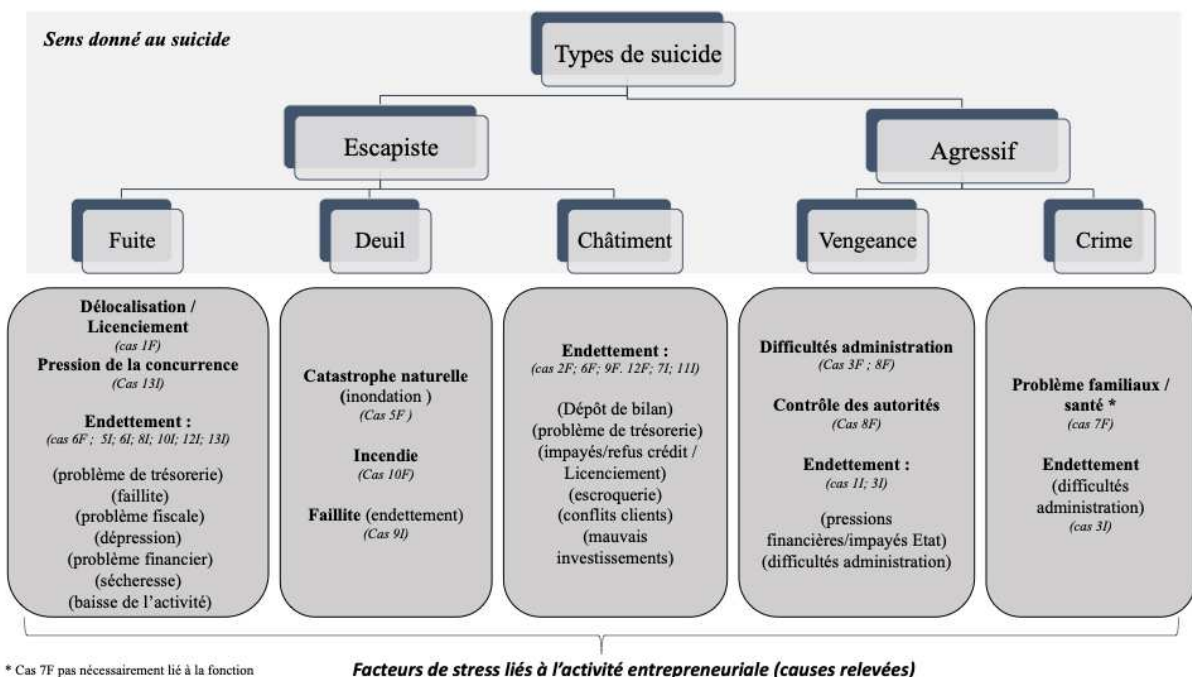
*Sens donné au suicide*

Types de suicide

Escapiste

Agressif

Fuite

Deuil

Châtiment

Vengeance

Crime

**Délocalisation / Licenciement**
*(cas 1F)*
**Pression de la concurrence**
*(Cas 13I)*

**Endettement :**
*(cas 6F ; 5I; 6I; 8I; 10I; 12I; 13I)*

(problème de trésorerie)
(faillite)
(problème fiscale)
(dépression)
(problème financier)
(sécheresse)
(baisse de l'activité)

**Catastrophe naturelle** (inondation )
*(Cas 5F )*

**Incendie**
*(Cas 10F)*

**Faillite** (endettement)
*(Cas 9I)*

**Endettement :**
*(cas 2F; 6F; 9F. 12F; 7I; 11I)*

(Dépôt de bilan)
(problème de trésorerie)
(impayés/refus crédit / Licenciement)
(escroquerie)
(conflits clients)
(mauvais investissements)

**Difficultés administration**
*(Cas 3F ; 8F)*

**Contrôle des autorités**
*(Cas 8F)*

**Endettement :**
*(cas 1I; 3I)*

(pressions financières/impayés Etat)
(difficultés administration)

**Problème familiaux / santé \***
*(cas 7F)*

**Endettement**
(difficultés administration)
*(cas 3I)*

\* Cas 7F pas nécessairement lié à la fonction

*Facteurs de stress liés à l'activité entrepreneuriale (causes relevées)*